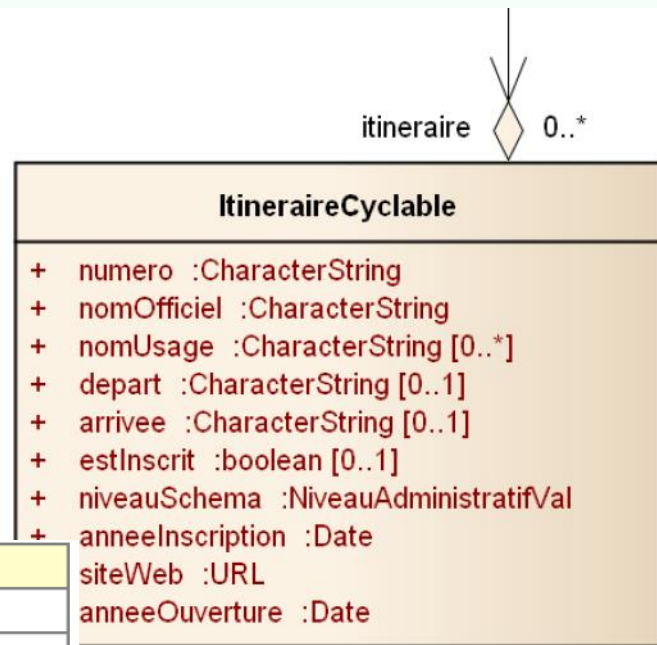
itineraire 0..*

ItineraireCyclable

+ numero :CharacterString
+ nomOfficiel :CharacterString
+ nomUsage :CharacterString [0..*]
+ depart :CharacterString [0..1]
+ arrivee :CharacterString [0..1]
+ estInscrit :boolean [0..1]
+ niveauSchema :NiveauAdministratifVal
+ anneeInscription :Date
siteWeb :URL
anneeOuverture :Date